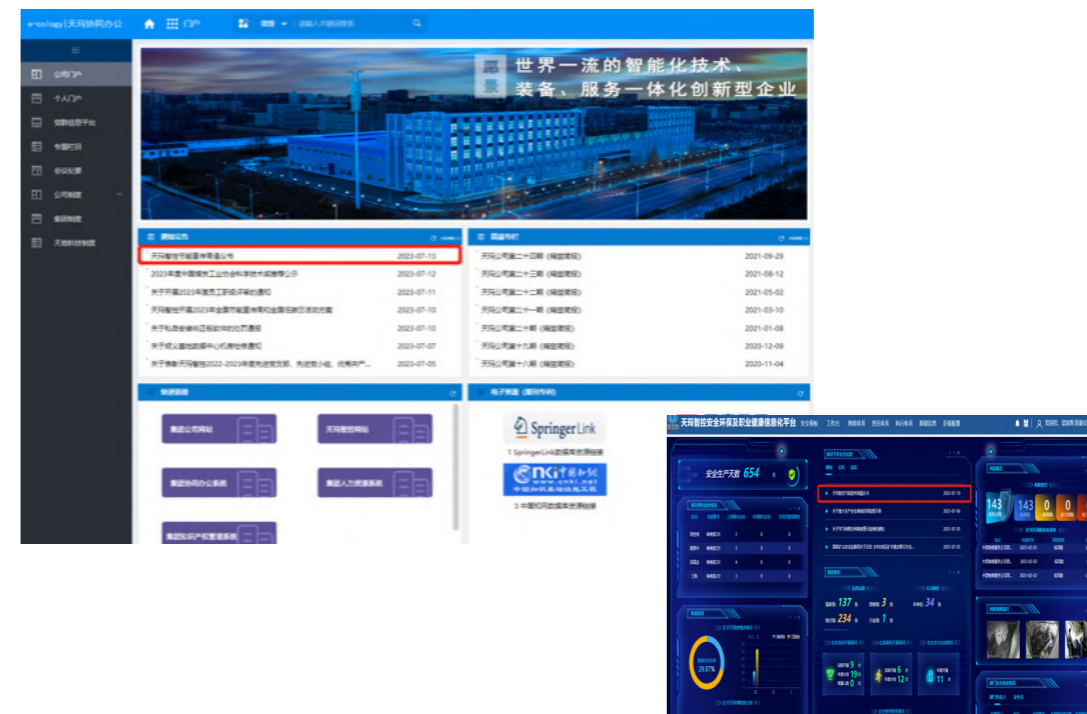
e-cology|天玛协同办公

门户

搜索人员或者搜索

公司门户

个人门户

党群信息平台

专题栏目

会议纪要

公司制度

集团制度

天地科技制度

世界一流的智能化技术、装备、服务一体化创新型企业

通知公告

| 天玛智控节能宣传周倡议书 | 2023-07-13 |
|---|---|
| 2023年度中国煤炭工业协会科学技术奖推荐公示 | 2023-07-12 |
| 关于开展2023年度员工职级评审的通知 | 2023-07-11 |
| 天玛智控2023年全国节能宣传周和全国低碳日活动方案 | 2023-07-10 |
| 关于私自安装非正版软件的处罚通报 | 2023-07-10 |
| 关于成立数字化中心机构的通知 | 2023-07-07 |
| 关于表彰天玛智控2022-2023年度先进党支部、先进党小组、优秀共产... | 2023-07-05 |

期刊

| 天玛公司第二十四期（网络期刊） | 2021-09-29 |
|---|---|
| 天玛公司第二十三期（网络期刊） | 2021-08-12 |
| 天玛公司第二十二期（网络期刊） | 2021-05-02 |
| 天玛公司第二十一期（网络期刊） | 2021-03-10 |
| 天玛公司第二十期（网络期刊） | 2021-01-08 |
| 天玛公司第十九期（网络期刊） | 2020-12-09 |
| 天玛公司第十八期（网络期刊） | 2020-11-04 |

快捷链接

集团公司网站

天玛智控网站

集团协同办公系统

集团人力资源系统

集团知识产权管理系统

电子资源（期刊专利）

SpringerLink

1 SpringerLink数据库资源链接

CNKI中国知网
www.cnki.net

3 中国知网数据库资源链接

天玛智控安全环保及职业健康信息化平台

安全生产天数 654 天

天玛智控节能宣传周倡议书 2023-07-13

137 3 34 234 1

143 143 0 0